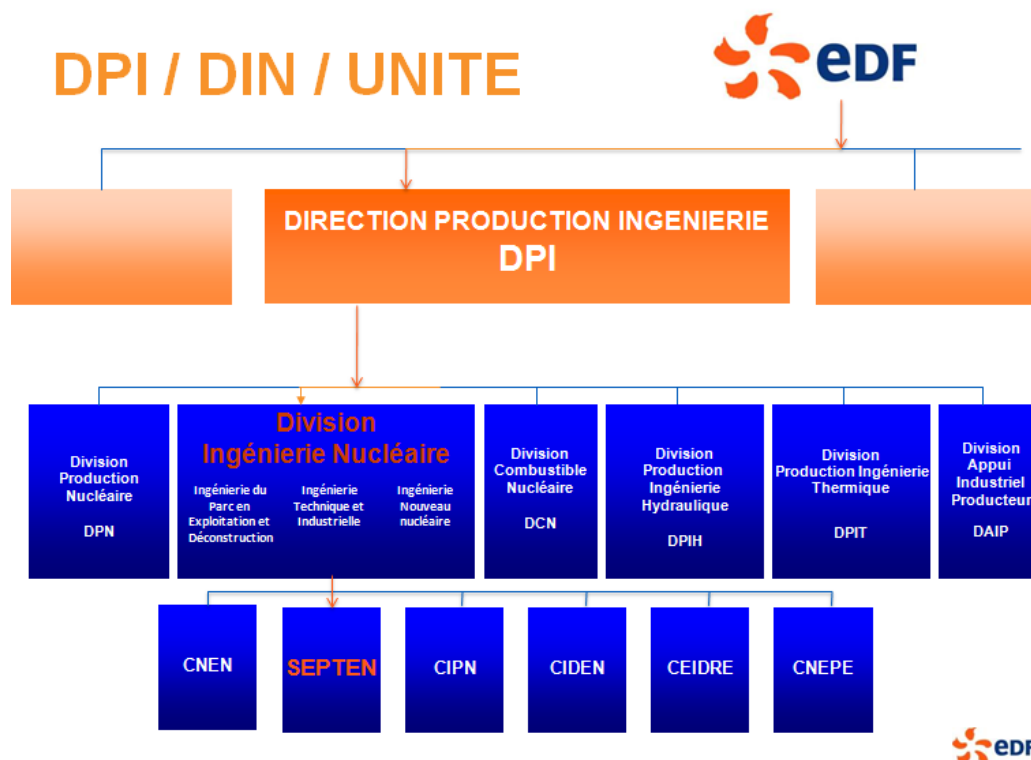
DPI / DIN / UNITE

eDF

DIRECTION PRODUCTION INGENIERIE
DPI

Division Production Nucléaire
DPN

Division Ingénierie Nucléaire
Ingénierie du Parc en Exploitation et Déconstruction
Ingénierie Technique et Industrielle
Ingénierie Nouveau nucléaire

Division Combustible Nucléaire
DCN

Division Production Ingénierie Hydraulique
DPIH

Division Production Ingénierie Thermique
DPIT

Division Appui Industriel Producteur
DAIP

CNEN

SEPTEN

CIPN

CIDEN

CEIDRE

CNEPE

eDF